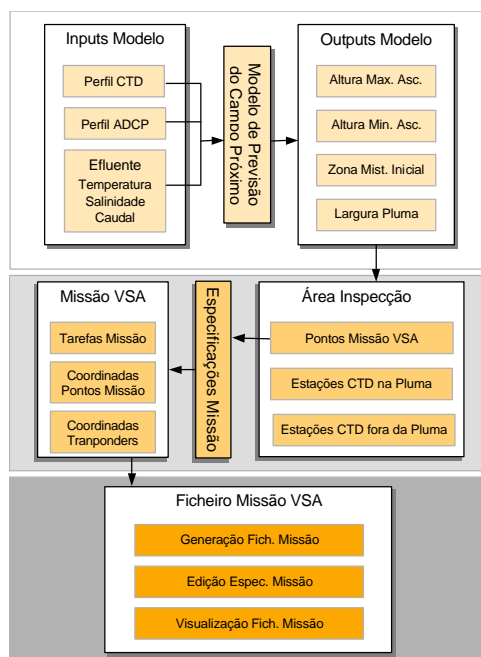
Inputs Modelo

Perfil CTD

Perfil ADCP

Efluente
Temperatura
Salinidade
Caudal

Modelo de Previsão do Campo Próximo

Outputs Modelo

Altura Max. Asc.

Altura Min. Asc.

Zona Mist. Inicial

Largura Pluma

Missão VSA

Tarefas Missão

Coordinadas Pontos Missão

Coordinadas Tranponders

Especificações Missão

Área Inspecção

Pontos Missão VSA

Estações CTD na Pluma

Estações CTD fora da Pluma

Ficheiro Missão VSA

Generação Fich. Missão

Edição Espec. Missão

Visualização Fich. Missão